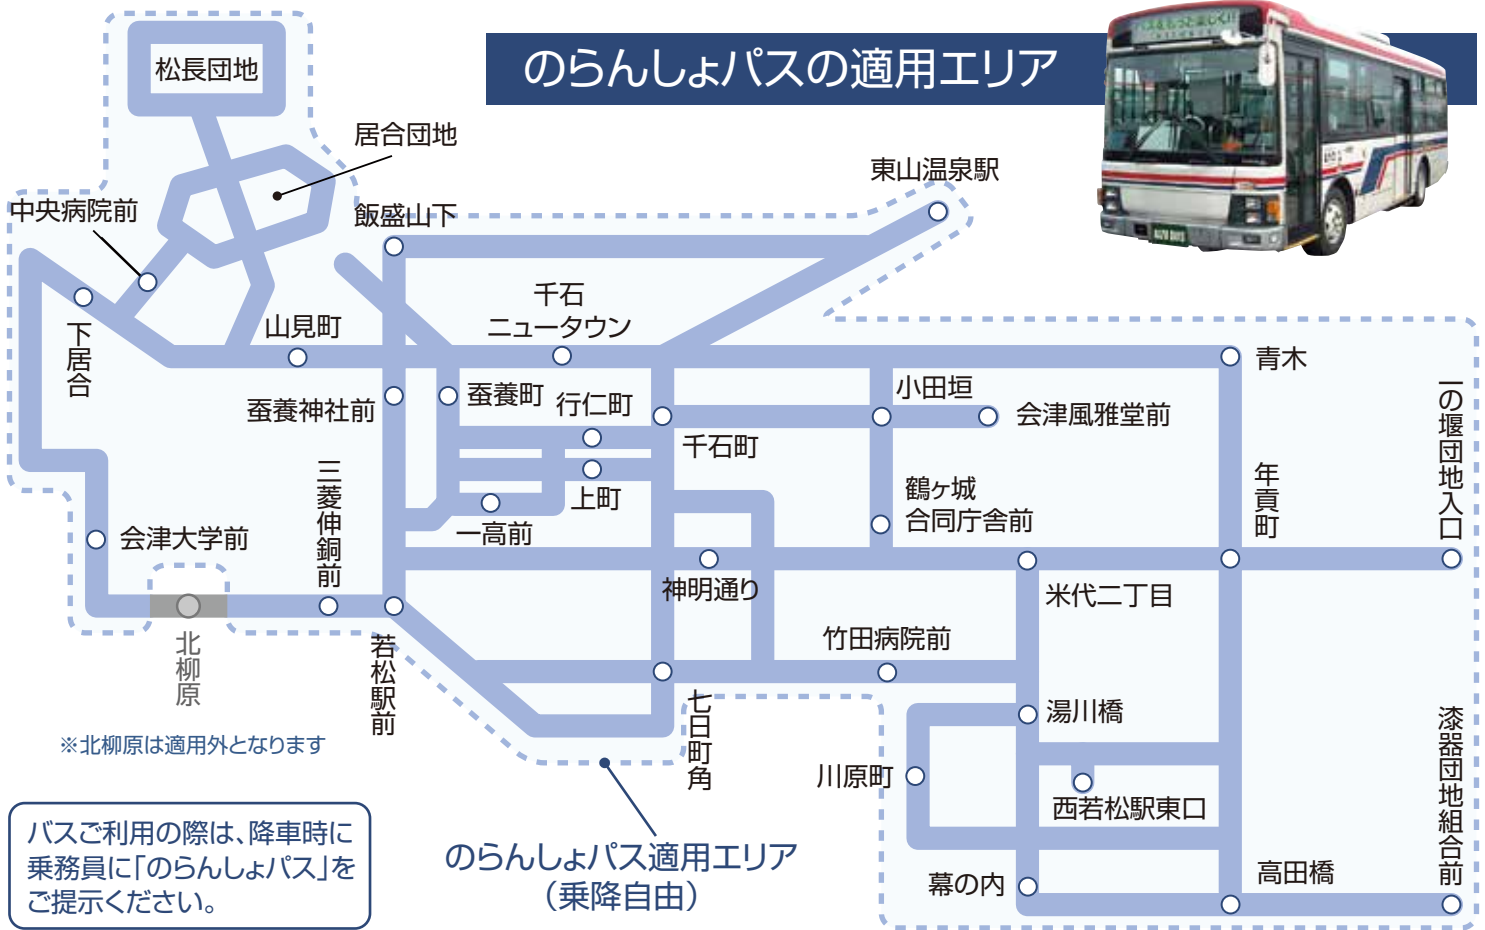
のらんしょパスの適用エリア

松長団地
居合団地
東山温泉駅
中央病院前
飯盛山下
千石
ニュータウン
下居合
山見町
青木
蚕養神社前
蚕養町
行仁町
小田垣
会津風雅堂前
千石町
一ノ堰団地入口
鶴ヶ城
合同庁舎前
年貢町
三菱伸銅前
上町
一高前
会津大学前
神明通り
米代二丁目
北柳原
若松駅前
竹田病院前
七日町角
湯川橋
漆器団地組合前
※北柳原は適用外となります
川原町
西若松駅東口
バスご利用の際は、降車時に乗務員に「のらんしょパス」をご提示ください。
のらんしょパス適用エリア
（乗降自由）
幕の内
高田橋